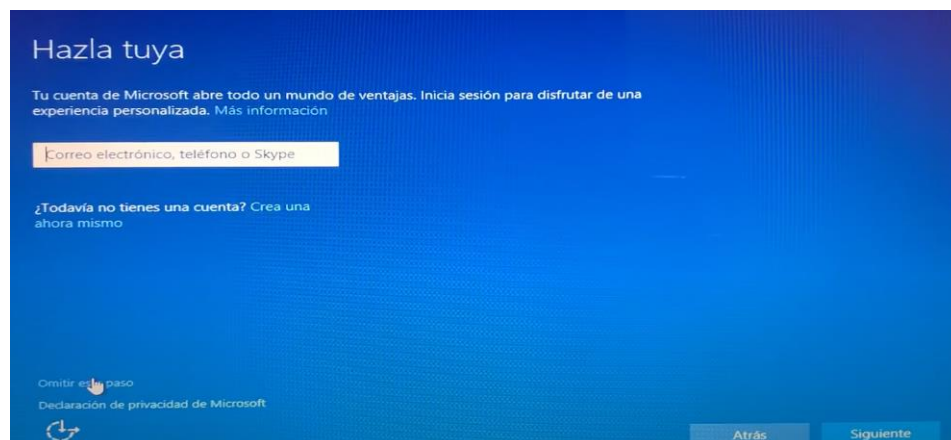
Hazla tuya

Tu cuenta de Microsoft abre todo un mundo de ventajas. Inicia sesión para disfrutar de una experiencia personalizada. Más información

Correo electrónico, teléfono o Skype

¿Todavía no tienes una cuenta? Crea una ahora mismo

Omitir es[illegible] paso

Declaración de privacidad de Microsoft

Atrás

Siguiente